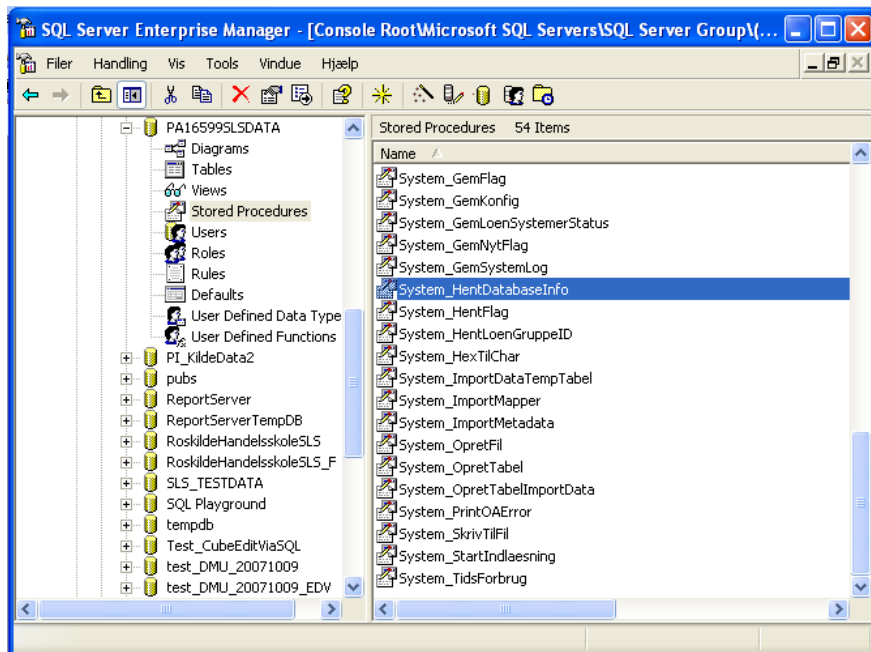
SQL Server Enterprise Manager - [Console Root\Microsoft SQL Servers\SQL Server Group\(...

Filer Handling Vis Tools Vindue Hjælp

PA16599SLSDATA
Diagrams
Tables
Views
Stored Procedures
Users
Roles
Rules
Defaults
User Defined Data Type
User Defined Functions
PI_KildeData2
pubs
ReportServer
ReportServerTempDB
RoskildeHandelsskoleSLS
RoskildeHandelsskoleSLS_F
SLS_TESTDATA
SQL Playground
tempdb
Test_CubeEditViaSQL
test_DMU_20071009
test_DMU_20071009_EDV

Stored Procedures 54 Items

Name

System_GemFlag
System_GemKonfig
System_GemLoenSystemerStatus
System_GemNytFlag
System_GemSystemLog
System_HentDatabaseInfo
System_HentFlag
System_HentLoenGruppeID
System_HexTilChar
System_ImportDataTempTabel
System_ImportMapper
System_ImportMetadata
System_OpretFil
System_OpretTabel
System_OpretTabelImportData
System_PrintOAError
System_SkrivTilFil
System_StartIndlaesning
System_TidsForbrug